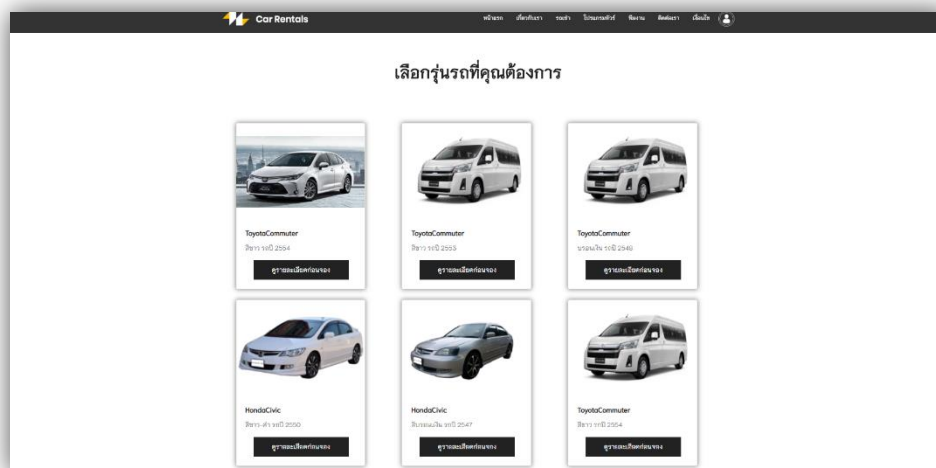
Car Rentals

หน้าแรก เกี่ยวกับเรา รถเช่า โปรแกรมทัวร์ ร่วมงาน ติดต่อเรา เข้าสู่ระบบ

เลือกรุ่นรถที่คุณต้องการ

ToyotaCommuter
สีขาว รถปี 2564
ดูรายละเอียดก่อนจอง

ToyotaCommuter
สีขาว รถปี 2563
ดูรายละเอียดก่อนจอง

ToyotaCommuter
บรอนเงิน รถปี 2540
ดูรายละเอียดก่อนจอง

HondaCivic
สีขาว-ดำ รถปี 2550
ดูรายละเอียดก่อนจอง

HondaCivic
สีบรอนเงิน รถปี 2547
ดูรายละเอียดก่อนจอง

ToyotaCommuter
สีขาว รถปี 2564
ดูรายละเอียดก่อนจอง